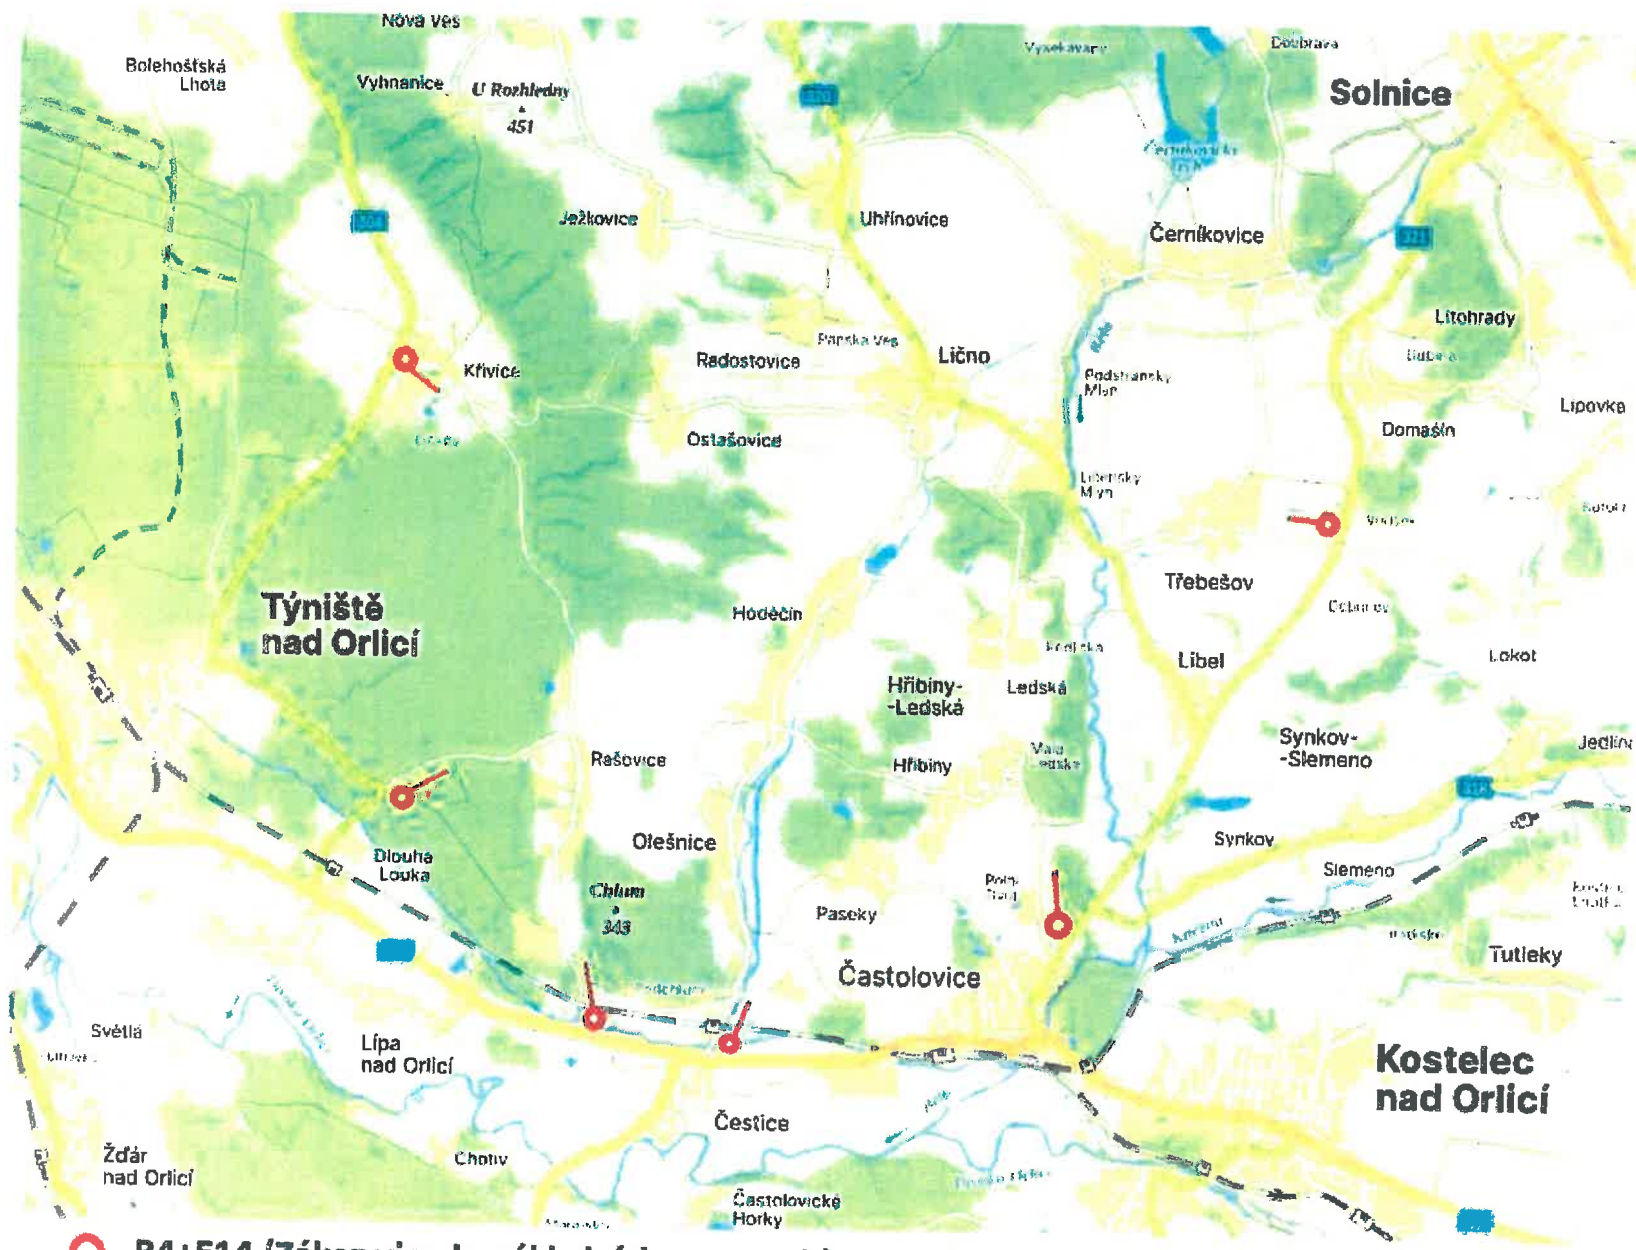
Nová Ves
Bolehošťská Lhota
Vyhnanice
U Rozhledny 451
Doubrava
Solnice
Ježkovice
Uhřínovice
Černíkovice
Litohrady
Křivice
Radostovice
Lično
Domašín
Lipovka
Ostašovice
Třebešov
Týniště nad Orlicí
Hoděčín
Libel
Lokot
Hřibiny-Ledská
Ledská
Synkov-Slemeno
Jedlina
Rašovice
Hřibiny
Olešnice
Synkov
Dlouhá Louka
Chlum 343
Slemeno
Paseky
Tutleky
Častolovice
Světlá
Lípa nad Orlicí
Kostelec nad Orlicí
Čestice
Žďár nad Orlicí
Chotiv
Častolovické Horky
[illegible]